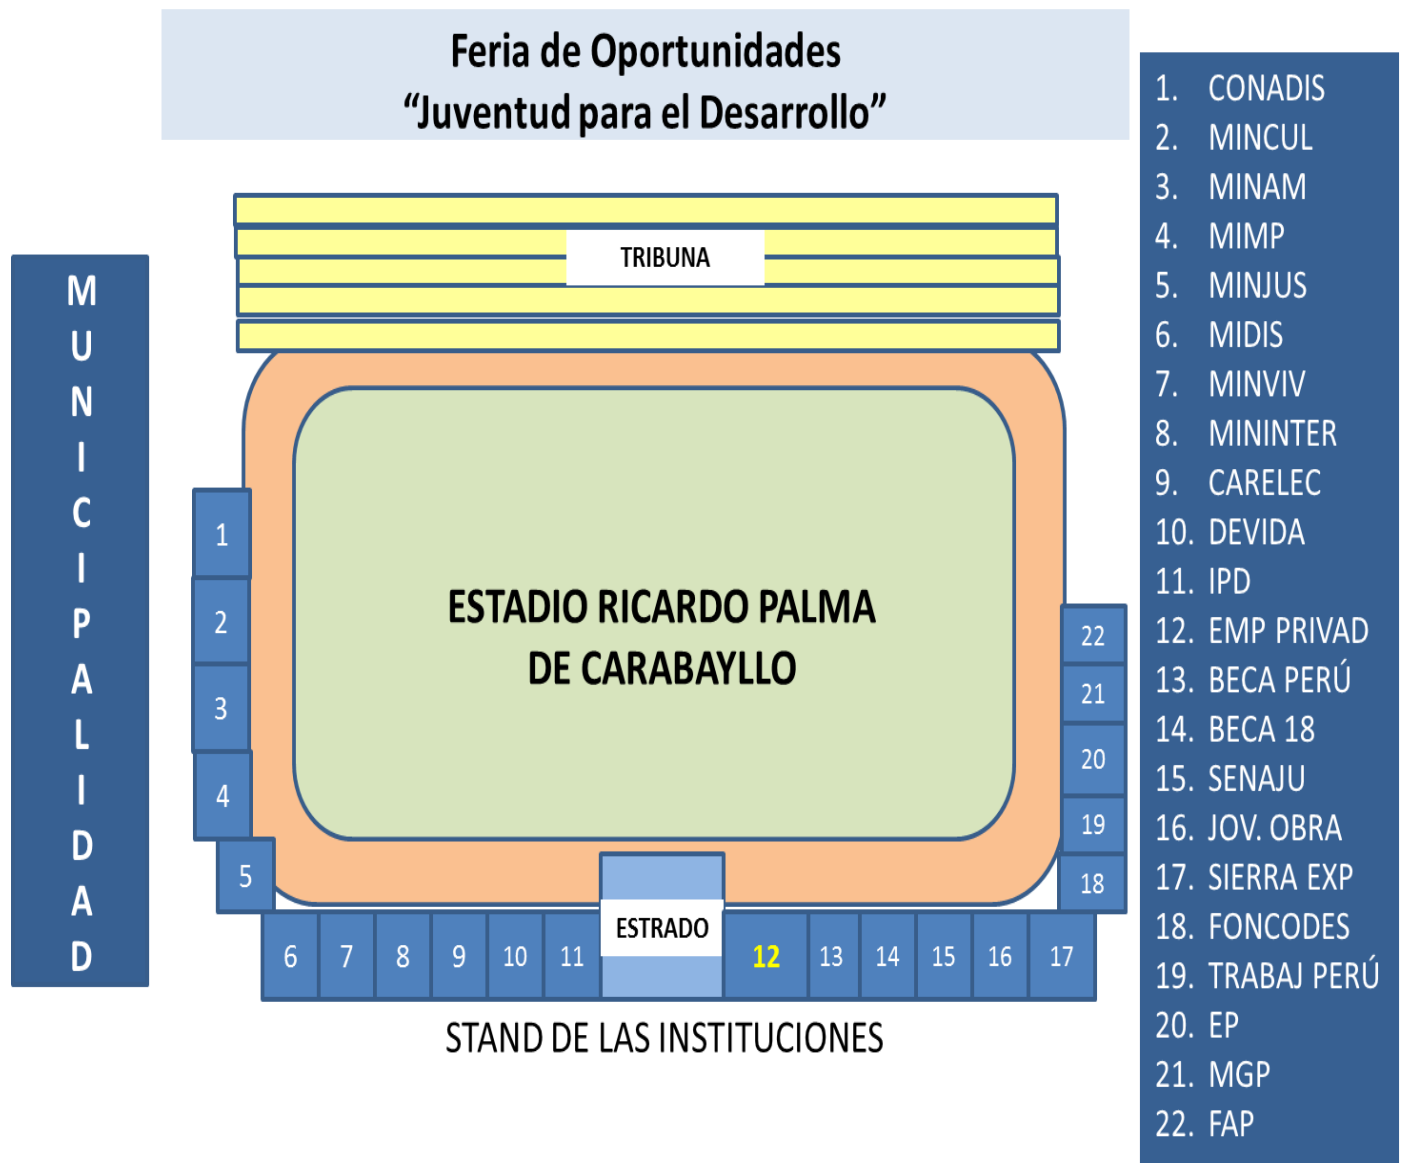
Feria de Oportunidades
“Juventud para el Desarrollo”

MUNICIPALIDAD

TRIBUNA

ESTADIO RICARDO PALMA
DE CARABAYLLO

1
2
3
4
5

22
21
20
19
18

ESTRADO

6 7 8 9 10 11 12 13 14 15 16 17

STAND DE LAS INSTITUCIONES

1. CONADIS
2. MINCUL
3. MINAM
4. MIMP
5. MINJUS
6. MIDIS
7. MINVIV
8. MININTER
9. CARELEC
10. DEVIDA
11. IPD
12. EMP PRIVAD
13. BECA PERÚ
14. BECA 18
15. SENAJU
16. JOV. OBRA
17. SIERRA EXP
18. FONCODES
19. TRABAJ PERÚ
20. EP
21. MGP
22. FAP